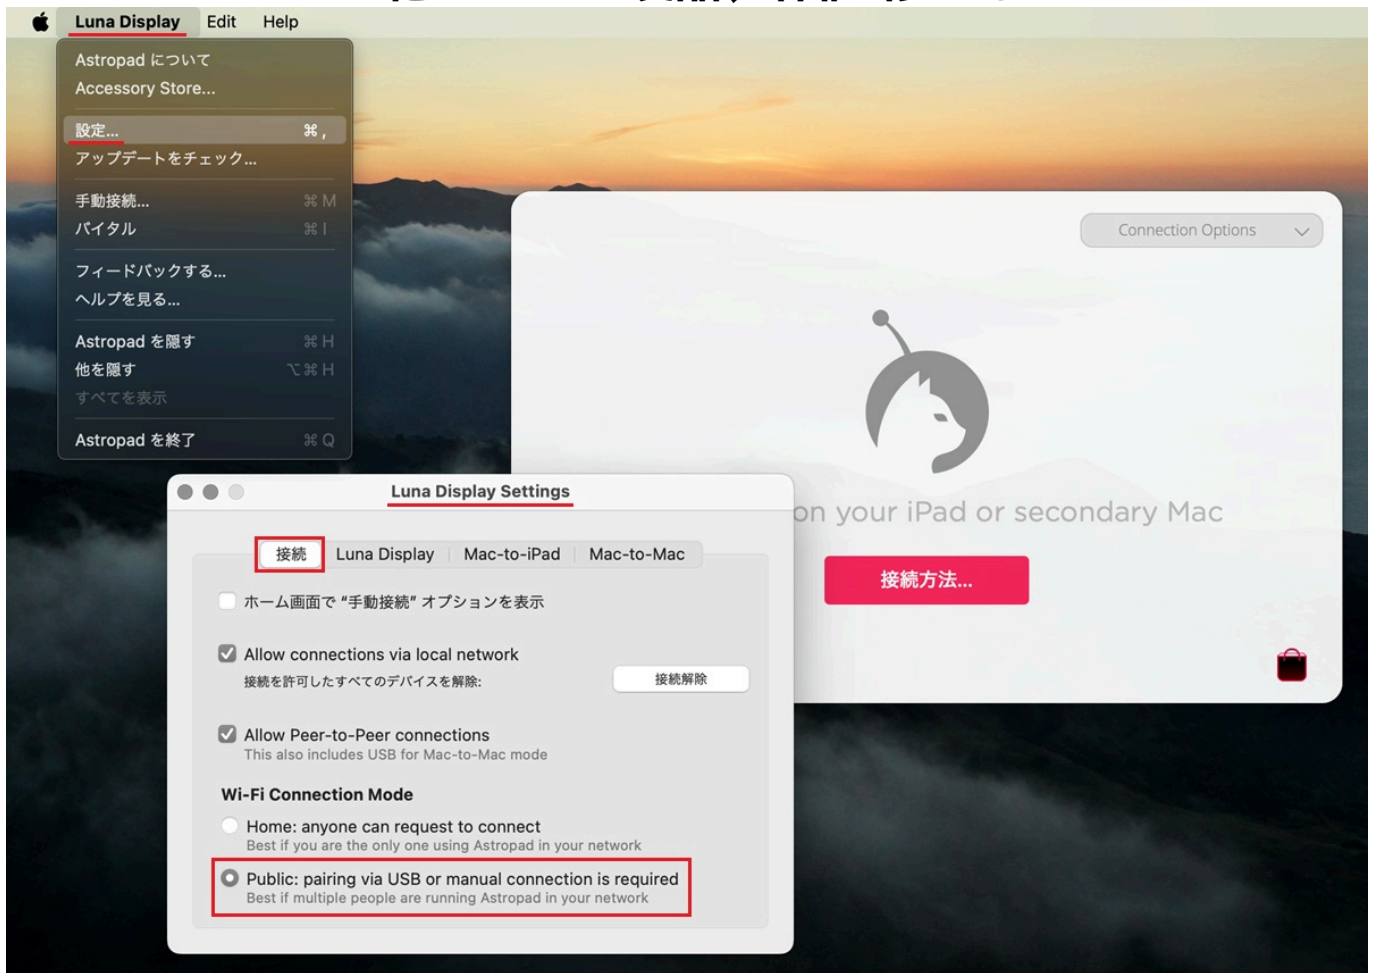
Luna Display Edit Help

Astropad について
Accessory Store...

設定... ⌘ ,
アップデートをチェック...

手動接続... ⌘ M
バイタル ⌘ I

フィードバックする...
ヘルプを見る...

Astropad を隠す ⌘ H
他を隠す ⌥ ⌘ H
すべてを表示

Astropad を終了 ⌘ Q

Connection Options

on your iPad or secondary Mac

接続方法...

Luna Display Settings

接続 | Luna Display | Mac-to-iPad | Mac-to-Mac

ホーム画面で "手動接続" オプションを表示

Allow connections via local network
接続を許可したすべてのデバイスを解除: 接続解除

Allow Peer-to-Peer connections
This also includes USB for Mac-to-Mac mode

Wi-Fi Connection Mode

Home: anyone can request to connect
Best if you are the only one using Astropad in your network

Public: pairing via USB or manual connection is required
Best if multiple people are running Astropad in your network